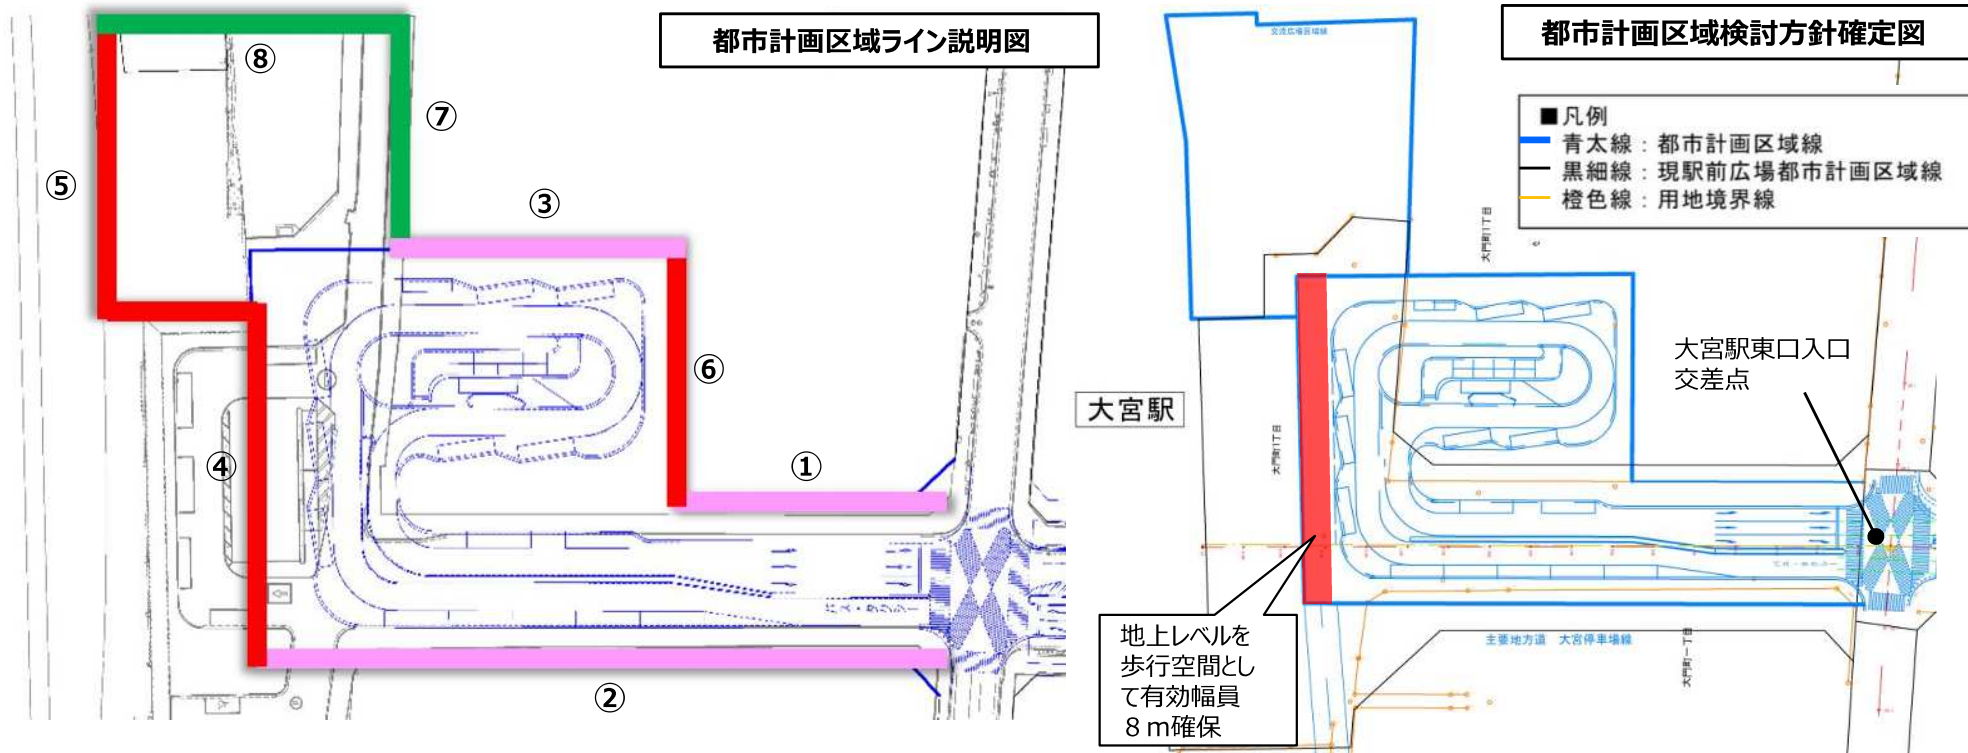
都市計画区域ライン説明図

⑧
⑦
⑤
③
⑥
④
①
②

都市計画区域検討方針確定図

■凡例
青太線：都市計画区域線
黒細線：現駅前広場都市計画区域線
橙色線：用地境界線

大宮駅

大宮駅東口入口交差点

地上レベルを歩行空間として有効幅員８ｍ確保

主要地方道　大宮停車場線